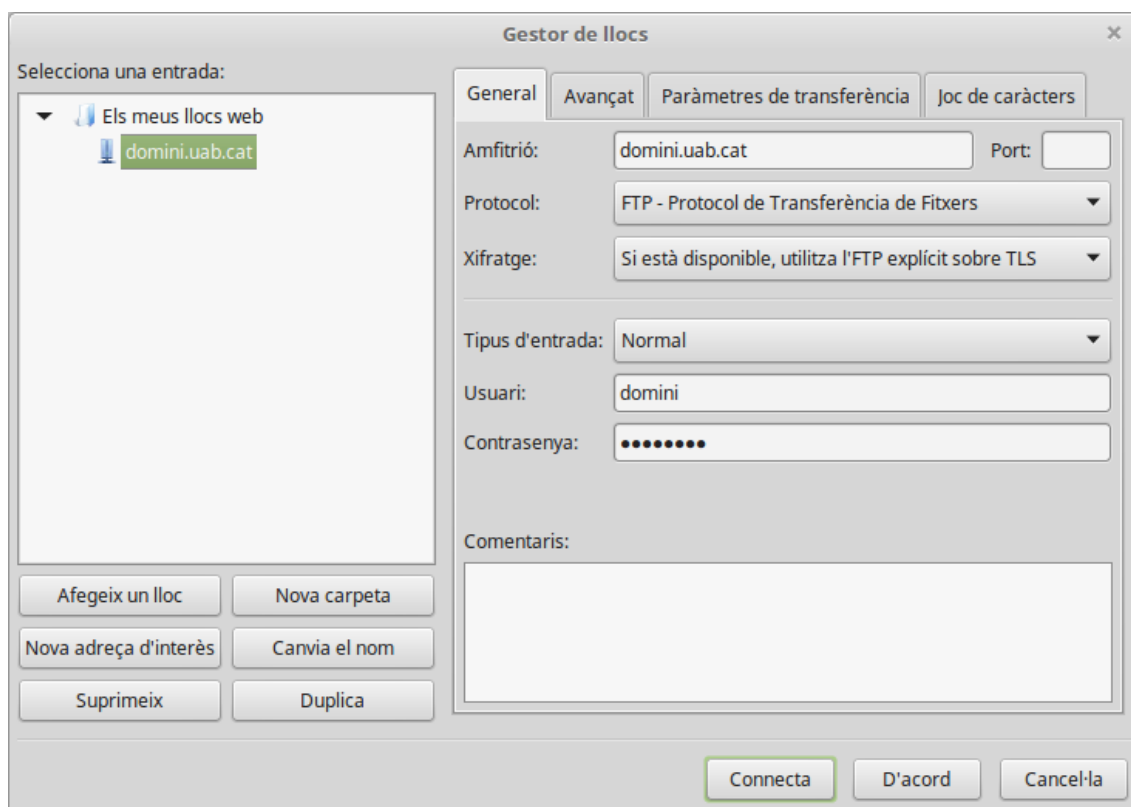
Gestor de llocs

×

Selecciona una entrada:

Els meus llocs web

domini.uab.cat

General | Avançat | Paràmetres de transferència | Joc de caràcters

Amfitrió: domini.uab.cat Port:

Protocol: FTP - Protocol de Transferència de Fitxers

Xifratge: Si està disponible, utilitza l'FTP explícit sobre TLS

Tipus d'entrada: Normal

Usuari: domini

Contrasenya: ••••••••

Comentaris:

Afegeix un lloc | Nova carpeta

Nova adreça d'interès | Canvia el nom

Suprimeix | Duplica

Connecta | D'acord | Cancel·la